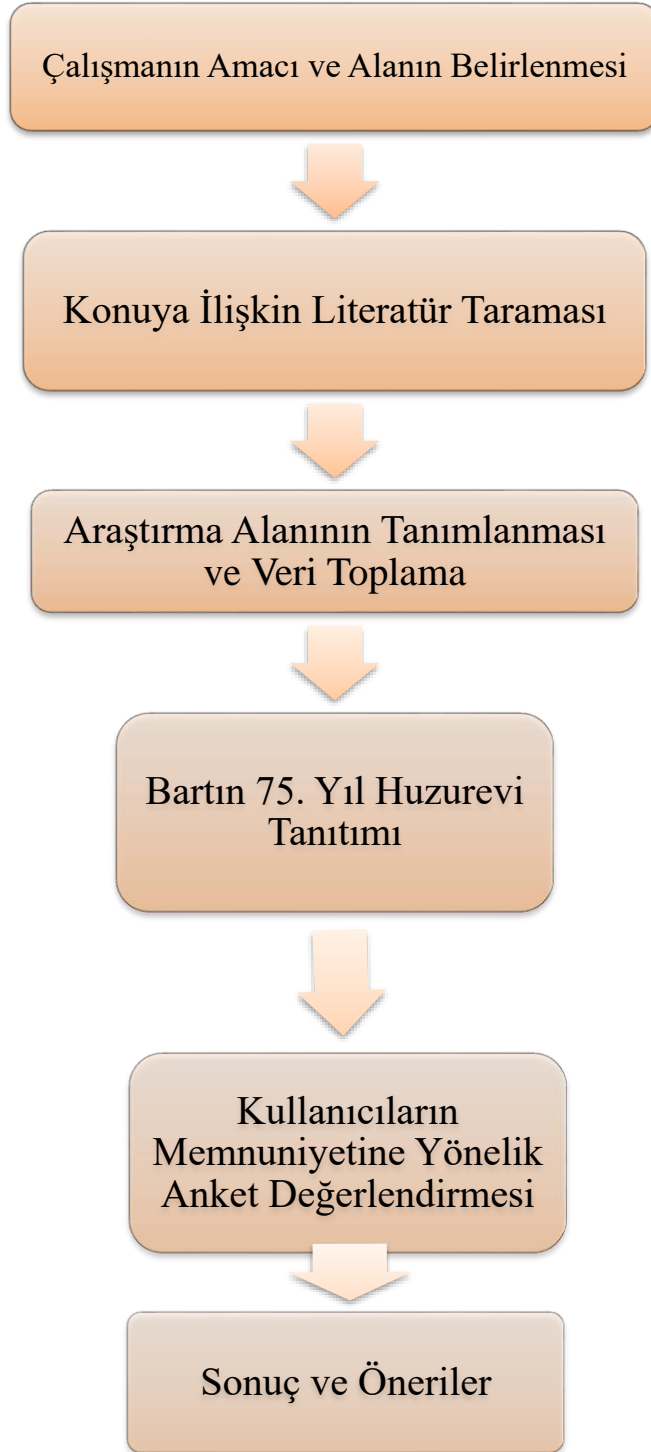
Çalışmanın Amacı ve Alanın Belirlenmesi

Konuya İlişkin Literatür Taraması

Araştırma Alanının Tanımlanması ve Veri Toplama

Bartın 75. Yıl Huzurevi Tanıtımı

Kullanıcıların Memnuniyetine Yönelik Anket Değerlendirmesi

Sonuç ve Öneriler